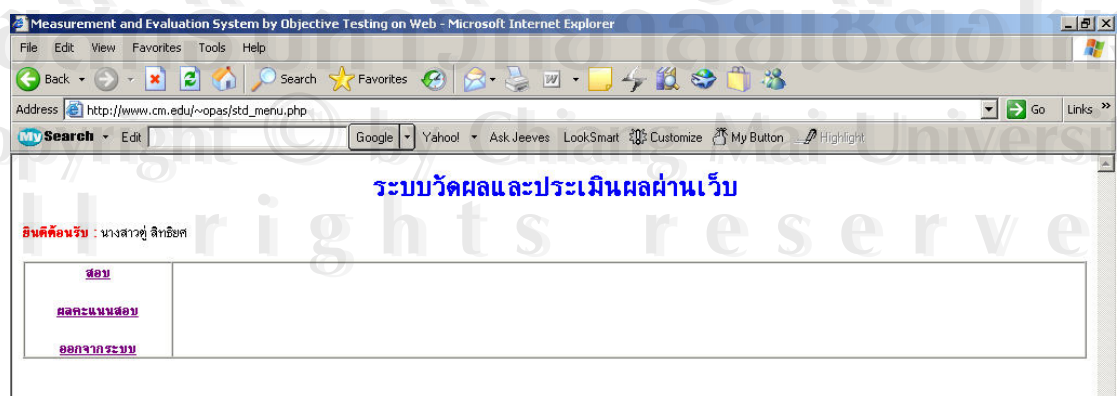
Measurement and Evaluation System by Objective Testing on Web - Microsoft Internet Explorer

File Edit View Favorites Tools Help

Back Search Favorites

Address http://www.cm.edu/~opas/std_menu.php Go Links »

MySearch Edit Google Yahoo! Ask Jeeves LookSmart Customize My Button Highlight

ระบบวัดผลและประเมินผลผ่านเว็บ

ยินดีต้อนรับ : นางสาวคู่ สิทธิยศ

| สอบ<br>ผลคะแนนสอบ<br>ออกจากระบบ | |
|---|---|

ลิขสิทธิ์มหาวิทยาลัยเชียงใหม่
Copyright © by Chiang Mai University
All rights reserved